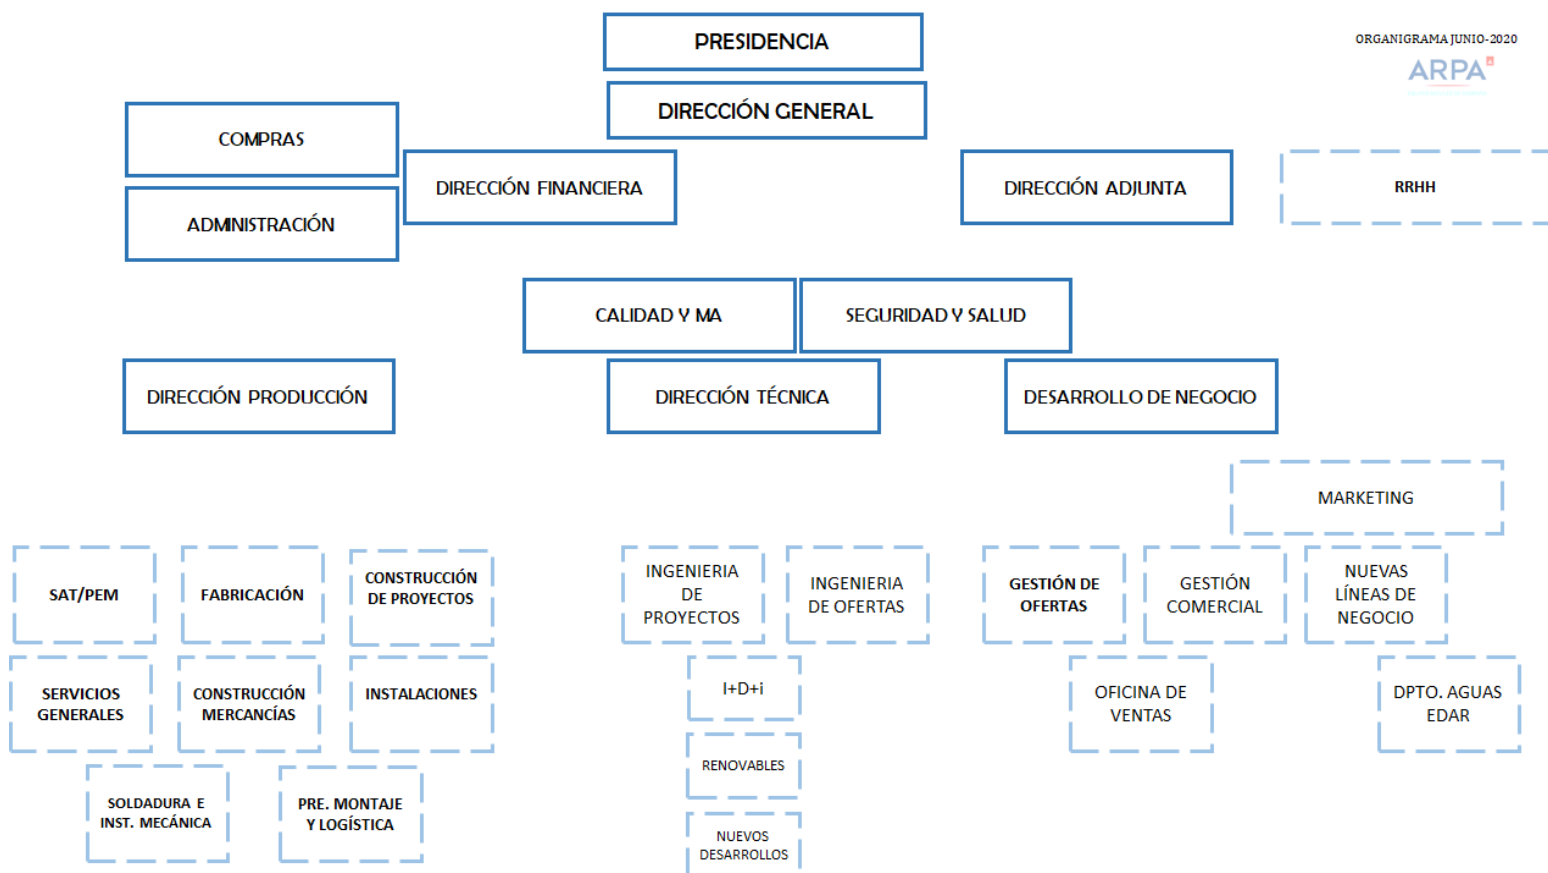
ORGANIGRAMA JUNIO-2020
ARPA

PRESIDENCIA

DIRECCIÓN GENERAL

COMPRAS

ADMINISTRACIÓN

DIRECCIÓN FINANCIERA

DIRECCIÓN ADJUNTA

RRHH

CALIDAD Y MA

SEGURIDAD Y SALUD

DIRECCIÓN PRODUCCIÓN

DIRECCIÓN TÉCNICA

DESARROLLO DE NEGOCIO

MARKETING

SAT/PEM

FABRICACIÓN

CONSTRUCCIÓN DE PROYECTOS

SERVICIOS GENERALES

CONSTRUCCIÓN MERCANCÍAS

INSTALACIONES

SOLDADURA E INST. MECÁNICA

PRE. MONTAJE Y LOGÍSTICA

INGENIERIA DE PROYECTOS

INGENIERIA DE OFERTAS

I+D+i

RENOVABLES

NUEVOS DESARROLLOS

GESTIÓN DE OFERTAS

GESTIÓN COMERCIAL

NUEVAS LÍNEAS DE NEGOCIO

OFICINA DE VENTAS

DPTO. AGUAS EDAR